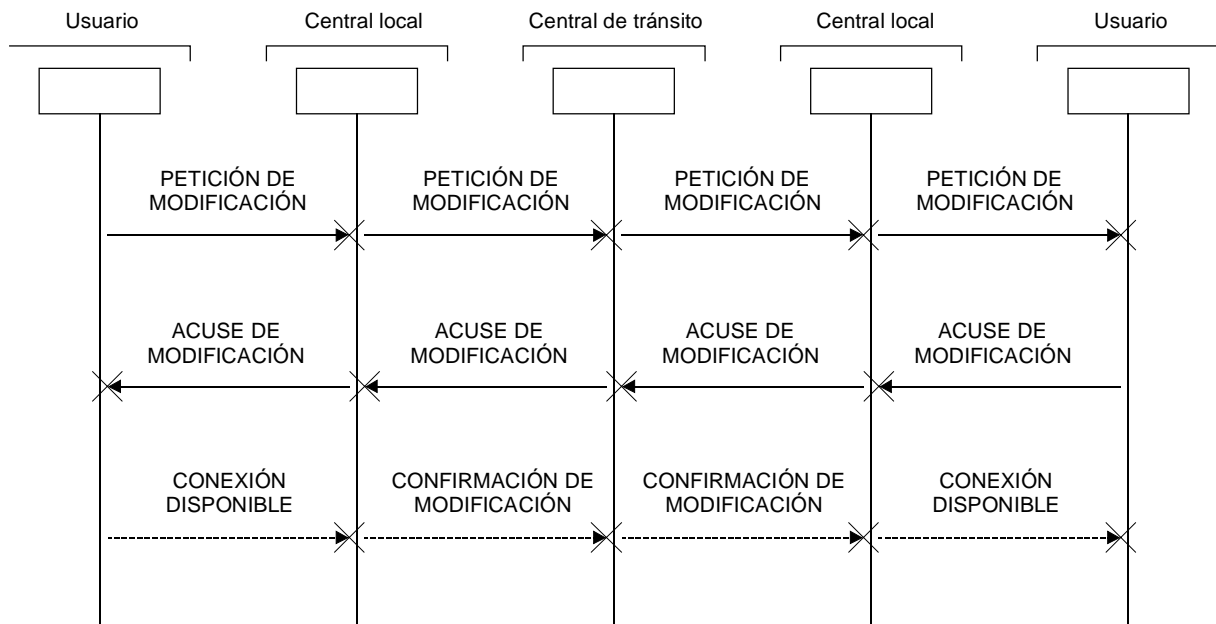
Usuario

Central local

Central de tránsito

Central local

Usuario

PETICIÓN DE MODIFICACIÓN

PETICIÓN DE MODIFICACIÓN

PETICIÓN DE MODIFICACIÓN

PETICIÓN DE MODIFICACIÓN

ACUSE DE MODIFICACIÓN

ACUSE DE MODIFICACIÓN

ACUSE DE MODIFICACIÓN

ACUSE DE MODIFICACIÓN

CONEXIÓN DISPONIBLE

CONFIRMACIÓN DE MODIFICACIÓN

CONFIRMACIÓN DE MODIFICACIÓN

CONEXIÓN DISPONIBLE